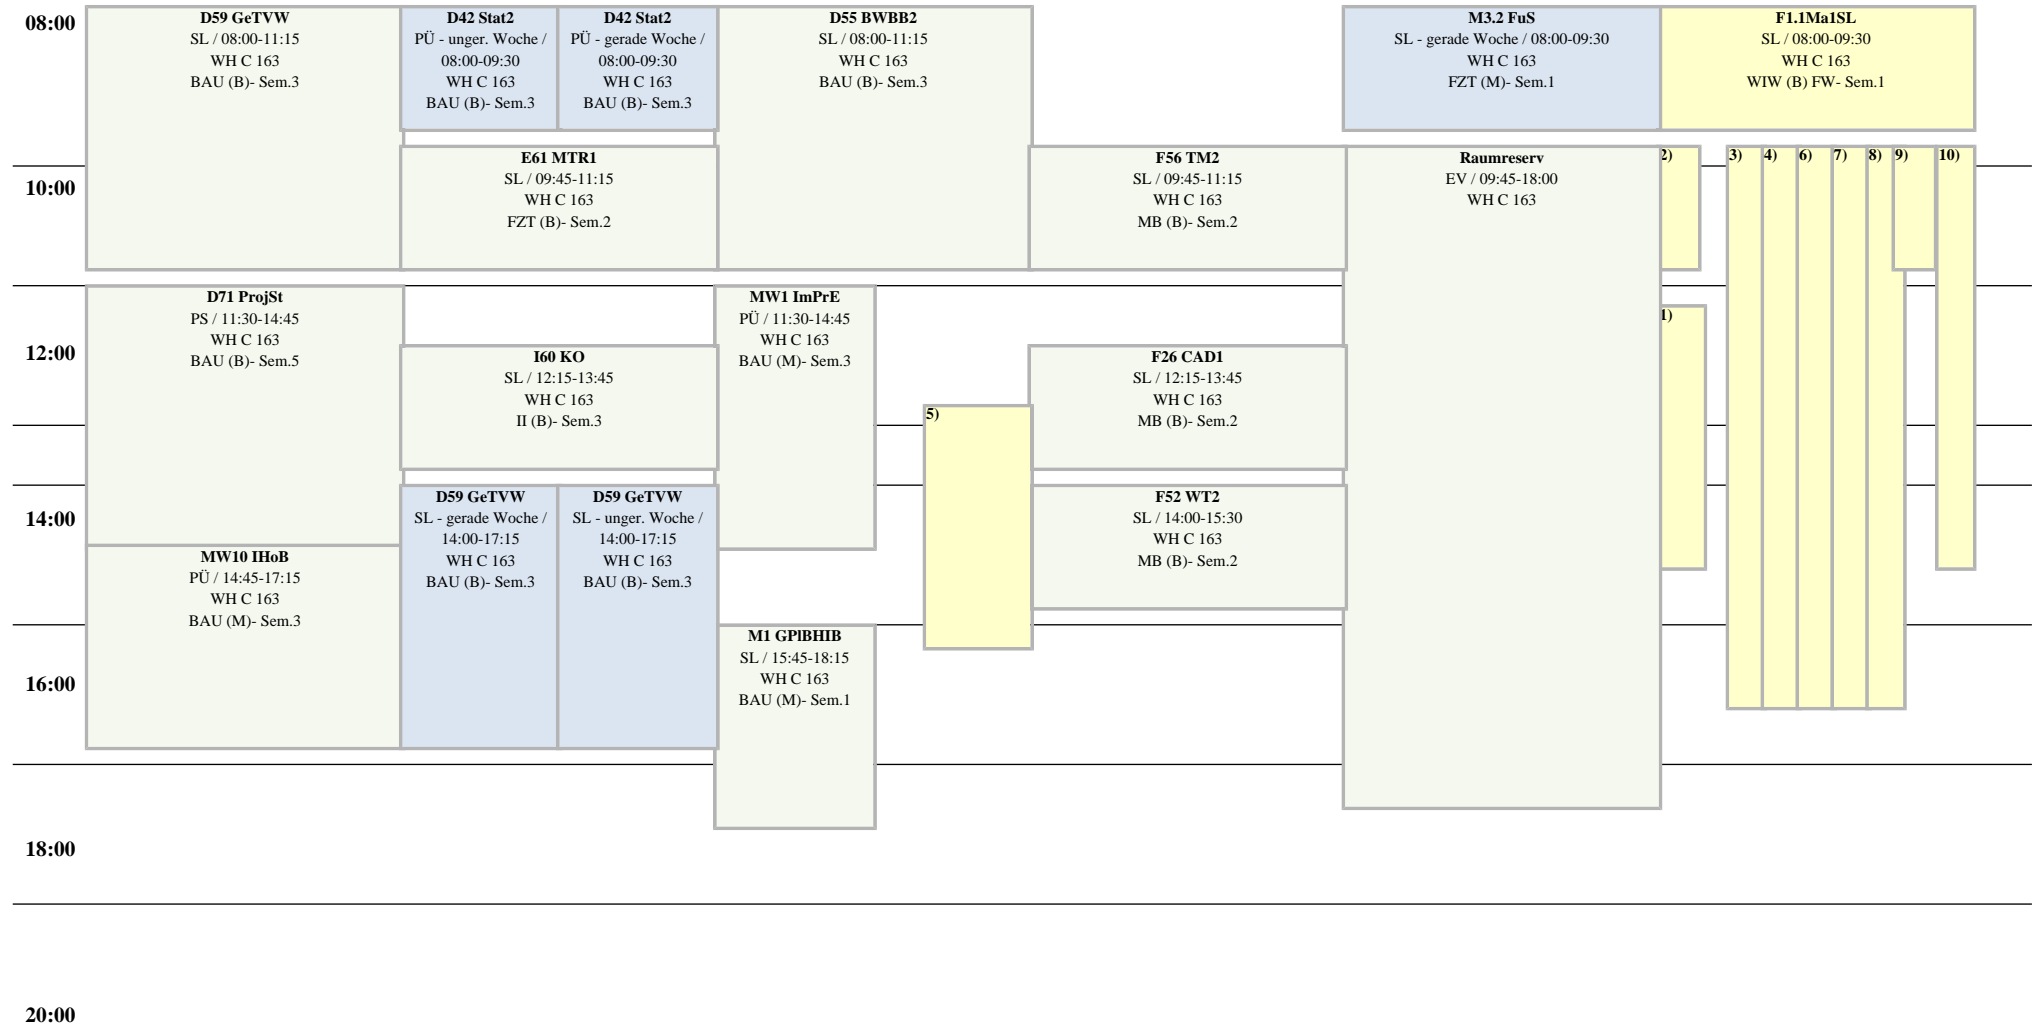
08:00

D59 GeTVW
SL / 08:00-11:15
WH C 163
BAU (B)- Sem.3

D42 Stat2
PÜ - unger. Woche / 08:00-09:30
WH C 163
BAU (B)- Sem.3

D42 Stat2
PÜ - gerade Woche / 08:00-09:30
WH C 163
BAU (B)- Sem.3

D55 BWBB2
SL / 08:00-11:15
WH C 163
BAU (B)- Sem.3

M3.2 FuS
SL - gerade Woche / 08:00-09:30
WH C 163
FZT (M)- Sem.1

F1.1Ma1SL
SL / 08:00-09:30
WH C 163
WIW (B) FW- Sem.1

10:00

E61 MTR1
SL / 09:45-11:15
WH C 163
FZT (B)- Sem.2

F56 TM2
SL / 09:45-11:15
WH C 163
MB (B)- Sem.2

Raumreserv
EV / 09:45-18:00
WH C 163

2) 3) 4) 6) 7) 8) 9) 10)

D71 ProjSt
PS / 11:30-14:45
WH C 163
BAU (B)- Sem.5

MW1 ImPrE
PÜ / 11:30-14:45
WH C 163
BAU (M)- Sem.3

1)

12:00

I60 KO
SL / 12:15-13:45
WH C 163
II (B)- Sem.3

F26 CAD1
SL / 12:15-13:45
WH C 163
MB (B)- Sem.2

5)

14:00

D59 GeTVW
SL - gerade Woche / 14:00-17:15
WH C 163
BAU (B)- Sem.3

D59 GeTVW
SL - unger. Woche / 14:00-17:15
WH C 163
BAU (B)- Sem.3

F52 WT2
SL / 14:00-15:30
WH C 163
MB (B)- Sem.2

MW10 IHoB
PÜ / 14:45-17:15
WH C 163
BAU (M)- Sem.3

M1 GPlBHIB
SL / 15:45-18:15
WH C 163
BAU (M)- Sem.1

16:00

18:00

20:00